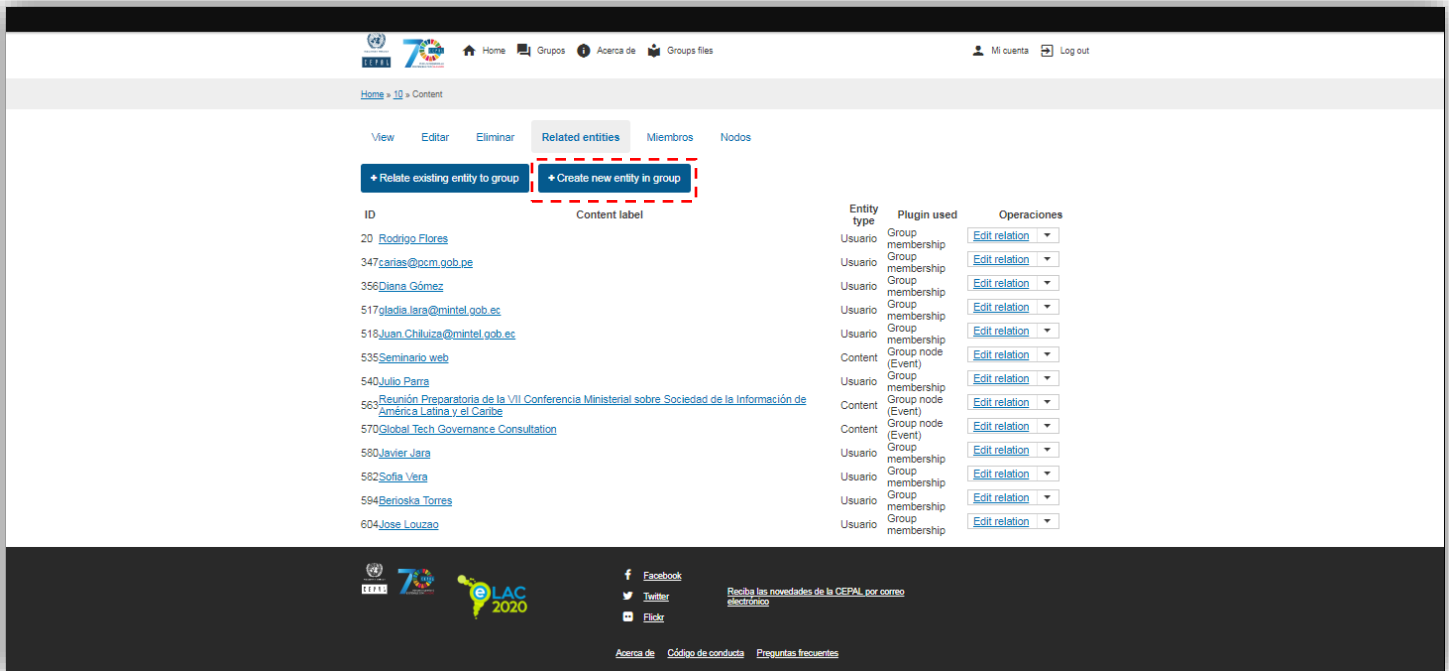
CEPAL 70

Home Grupos Acerca de Groups files

Mi cuenta Log out

Home » 10 » Content

View Editar Eliminar Related entities Miembros Nodos

+ Relate existing entity to group + Create new entity in group

| ID | Content label | Entity type | Plugin used | Operaciones |
|---|---|---|---|---|
| 20 | Rodrigo Flores | Usuario | Group membership | Edit relation |
| 347 | carias@pcm.gob.pe | Usuario | Group membership | Edit relation |
| 356 | Diana Gómez | Usuario | Group membership | Edit relation |
| 517 | gladia.lara@mintel.gob.ec | Usuario | Group membership | Edit relation |
| 518 | Juan.Chiluiza@mintel.gob.ec | Usuario | Group membership | Edit relation |
| 535 | Seminario web | Content | Group node (Event) | Edit relation |
| 540 | Julio Parra | Usuario | Group membership | Edit relation |
| 563 | Reunión Preparatoria de la VII Conferencia Ministerial sobre Sociedad de la Información de América Latina y el Caribe | Content | Group node (Event) | Edit relation |
| 570 | Global Tech Governance Consultation | Content | Group node (Event) | Edit relation |
| 580 | Javier Jara | Usuario | Group membership | Edit relation |
| 582 | Sofia Vera | Usuario | Group membership | Edit relation |
| 594 | Berioska Torres | Usuario | Group membership | Edit relation |
| 604 | Jose Louzao | Usuario | Group membership | Edit relation |

CEPAL 70 eLAC 2020

Facebook
Twitter
Flickr

Reciba las novedades de la CEPAL por correo electrónico

Acerca de Código de conducta Preguntas frecuentes